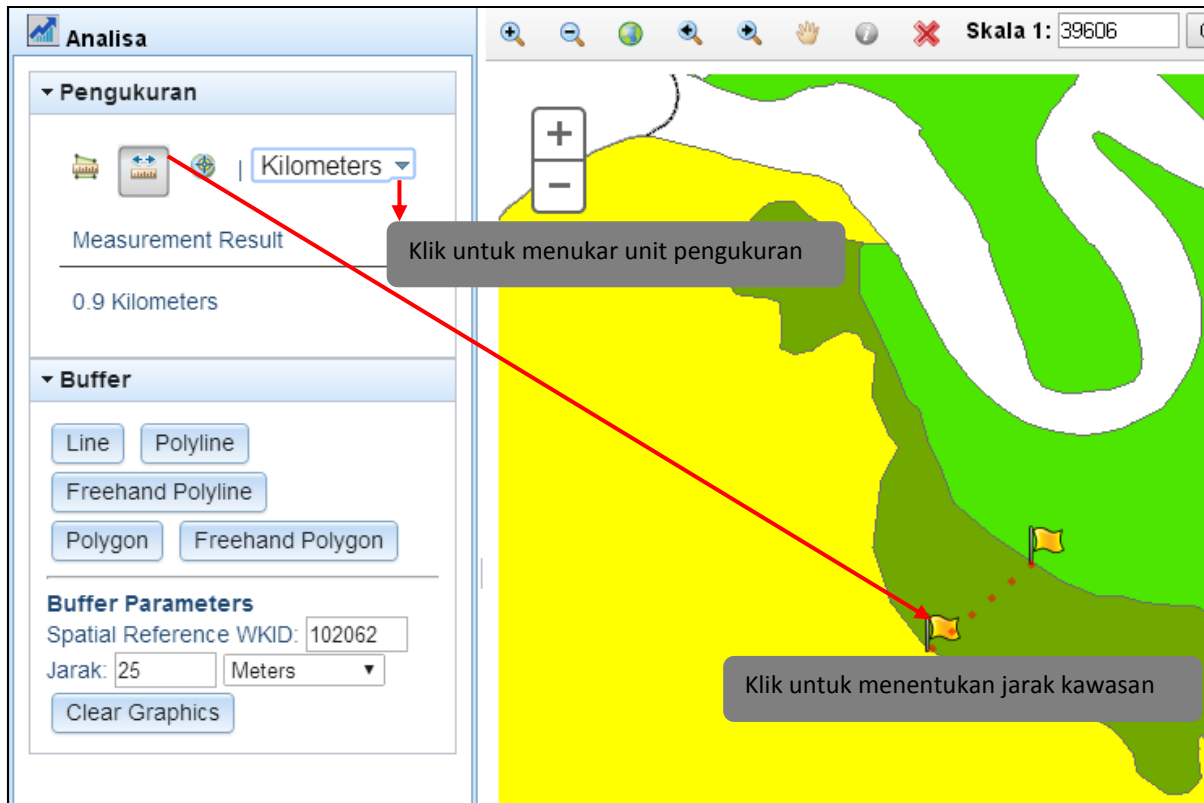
Analisa

Pengukuran

Kilometers

Measurement Result

0.9 Kilometers

Buffer

Line Polyline

Freehand Polyline

Polygon Freehand Polygon

Buffer Parameters

Spatial Reference WKID: 102062

Jarak: 25 Meters

Clear Graphics

Skala 1: 39606

+

−

Klik untuk menukar unit pengukuran

Klik untuk menentukan jarak kawasan